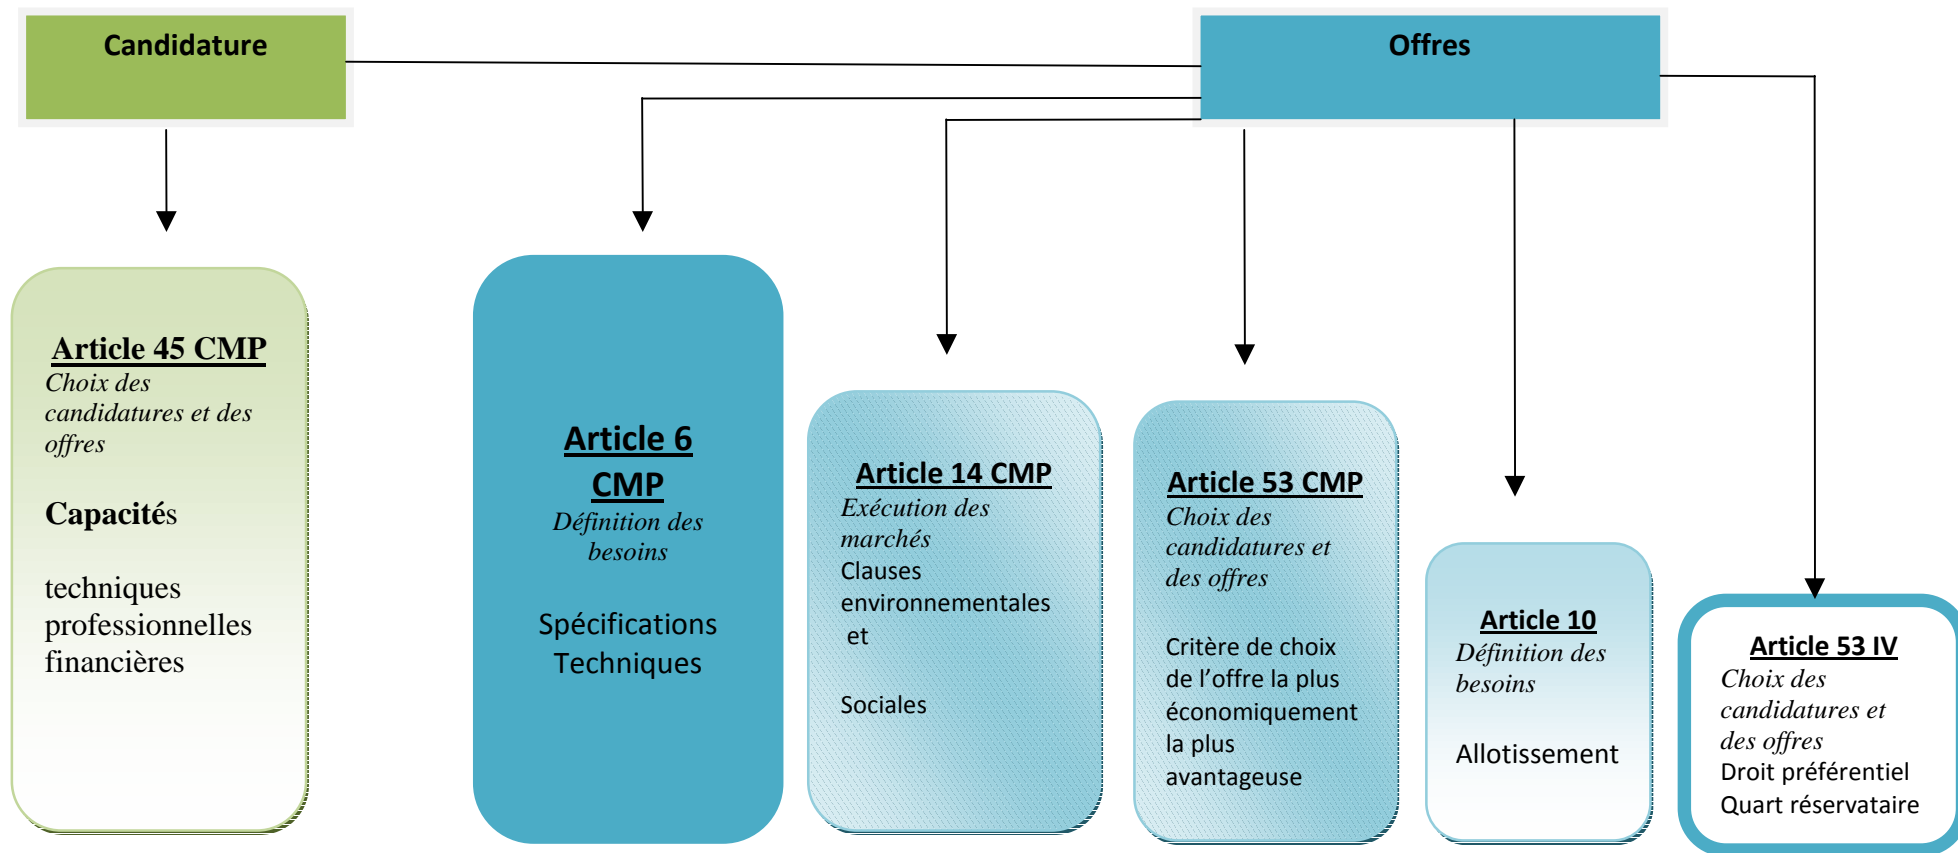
Candidature

Offres

Article 45 CMP
Choix des candidatures et des offres

Capacités

techniques
professionnelles
financières

Article 6 CMP
Définition des besoins

Spécifications Techniques

Article 14 CMP
Exécution des marchés
Clauses environnementales et

Sociales

Article 53 CMP
Choix des candidatures et des offres

Critère de choix de l'offre la plus économiquement la plus avantageuse

Article 10
Définition des besoins

Allotissement

Article 53 IV
Choix des candidatures et des offres
Droit préférentiel
Quart réservataire